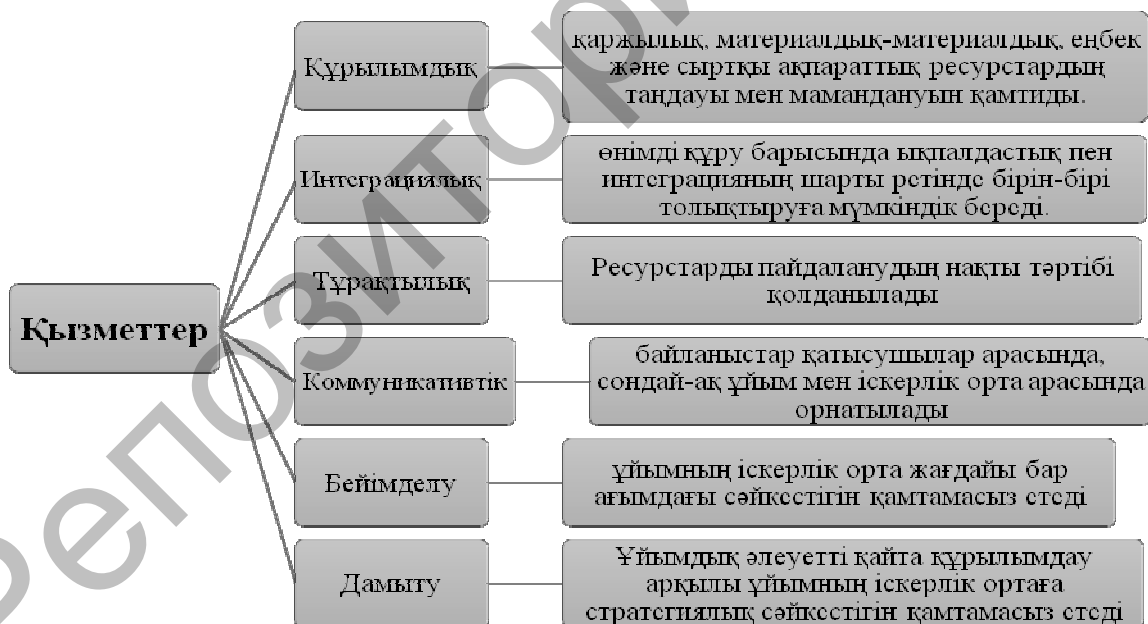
Қызметтер

Құрылымдық

қаржылық, материалдық-материалдық, еңбек және сыртқы ақпараттық ресурстардың таңдауы мен мамандануын қамтиды.

Интеграциялық

өнімді құру барысында ықпалдастық пен интеграцияның шарты ретінде бірін-бірі толықтыруға мүмкіндік береді.

Тұрақтылық

Ресурстарды пайдаланудың нақты тәртібі қолданылады

Коммуникативтік

байланыстар қатысушылар арасында, сондай-ақ ұйым мен іскерлік орта арасында орнатылады

Бейімделу

ұйымның іскерлік орта жағдайы бар ағымдағы сәйкестігін қамтамасыз етеді

Дамыту

Ұйымдық әлеуетті қайта құрылымдау арқылы ұйымның іскерлік ортаға стратегиялық сәйкестігін қамтамасыз етеді

Репозиторий